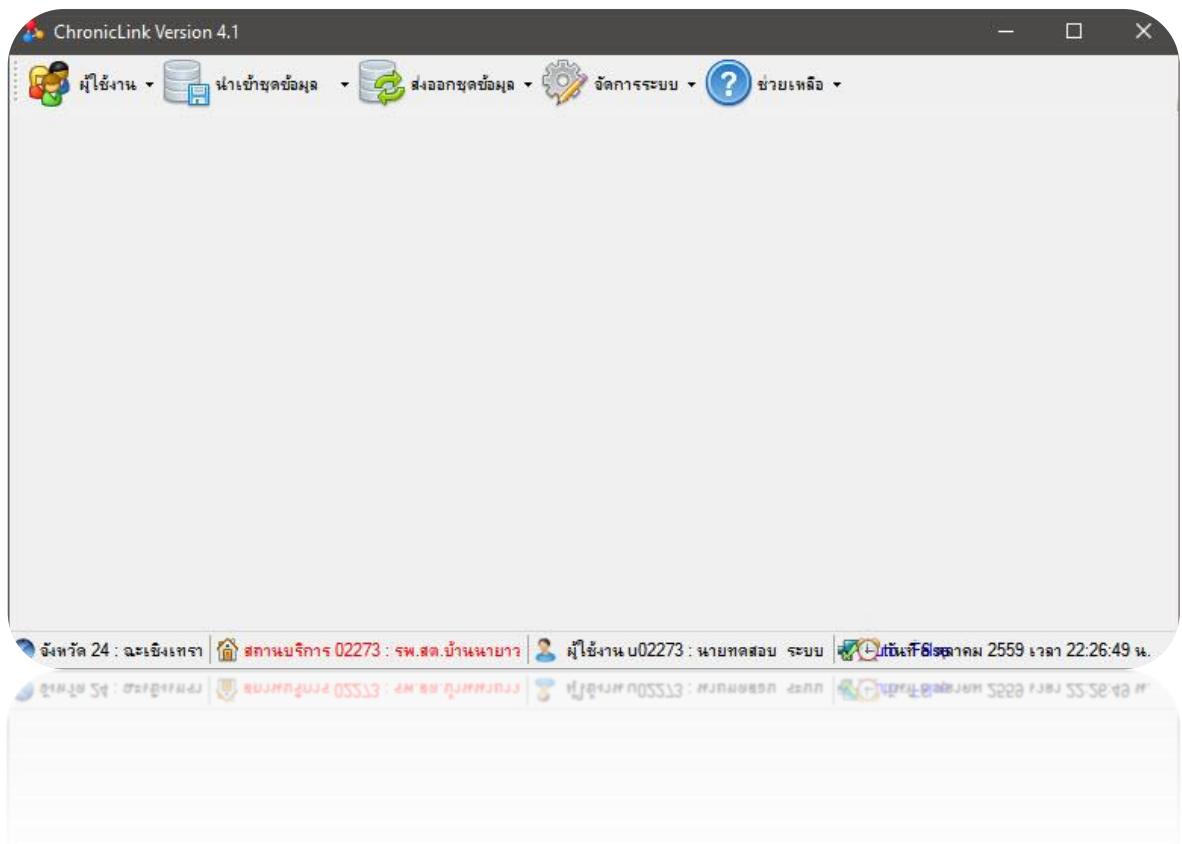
ChronicLink Version 4.1

ผู้ใช้งาน ▾ นำเข้าชุดข้อมูล ▾ ส่งออกชุดข้อมูล ▾ จัดการระบบ ▾ ช่วยเหลือ ▾

จังหวัด 24 : ฉะเชิงเทรา | สถานบริการ 02273 : รพ.สต.บ้านนายาว | ผู้ใช้งาน u02273 : นายทดสอบ ระบบ | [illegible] ตุลาคม 2559 เวลา 22:26:49 น.